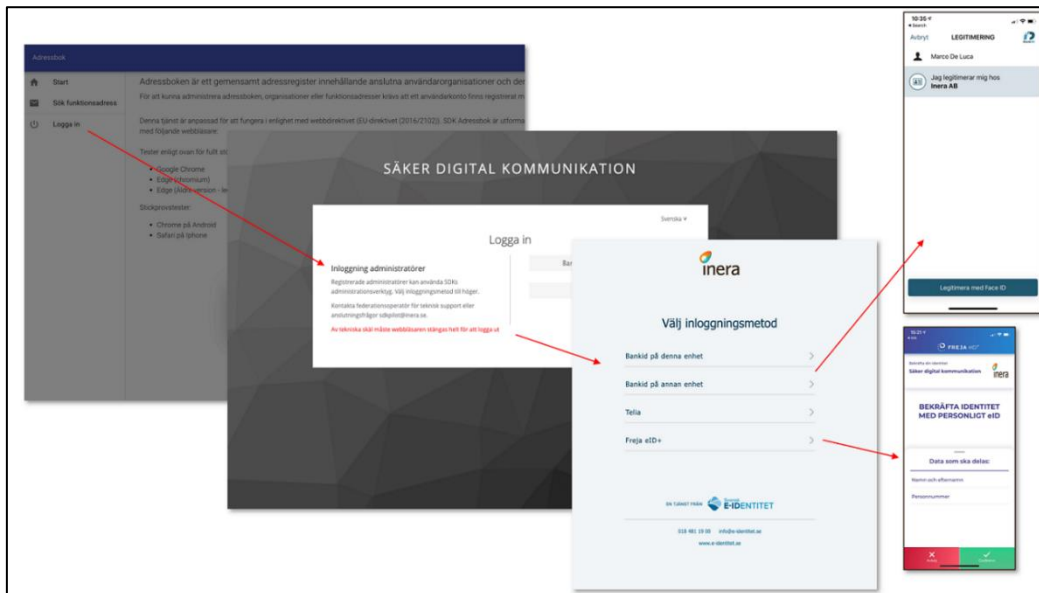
Adressbok

Start

Sök funktionsadress

Logga in

Adressboken är ett gemensamt adressregister innehållande anslutna användarorganisationer och de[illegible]

För att kunna administrera adressboken, organisationer eller funktionsadresser krävs att ett användarkonto finns registrerat m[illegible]

Denna tjänst är anpassad för att fungera i enlighet med webbdirektivet (EU-direktivet (2016/2102)). SDK Adressbok är utforma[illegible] med följande webbläsare:

Tester enligt ovan för fullt st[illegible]

• Google Chrome
• Edge (Chromium)
• Edge ([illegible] version - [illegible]

Stickprovstester

• Chrome på Android
• Safari på Iphone

SÄKER DIGITAL KOMMUNIKATION

Svenska

Logga in

Inloggning administratörer

Registrerade administratörer kan använda SDKs administrationsverktyg. Välj inloggningsmetod till höger.

Kontakta federationsoperatör för teknisk support eller anslutningsfrågor sdkpilot@inera.se.

Av tekniska skäl måste webbläsaren stängas helt för att logga ut

Ban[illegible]

inera

Välj inloggningsmetod

Bankid på denna enhet

Bankid på annan enhet

Telia

Freja eID+

EN TJÄNST FRÅN E-IDENTITET

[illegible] info@e-identitet.se

www.e-identitet.se

10:35
Search

Avbryt LEGITIMERING

Marco De Luca

Jag legitimerar mig hos Inera AB

Legitimera med Face ID

10:21
FREJA eID

Säker digital kommunikation

inera

BEKRÄFTA IDENTITET MED PERSONLIGT eID

Data som ska delas

Namn och efternamn

Personnummer

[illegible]

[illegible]